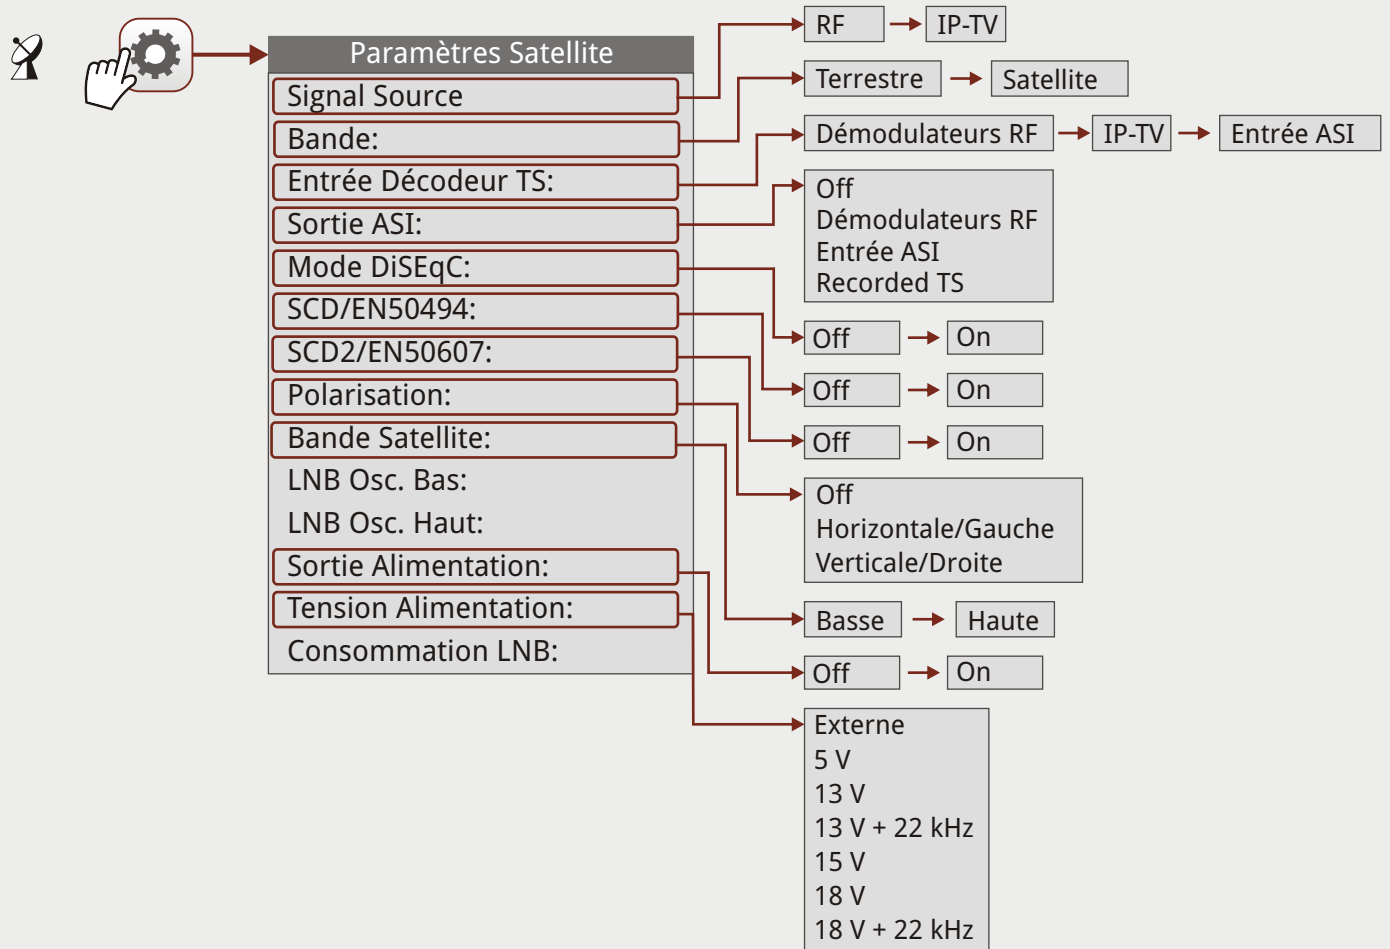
Paramètres Satellite
Signal Source
Bande:
Entrée Décodeur TS:
Sortie ASI:
Mode DiSEqC:
SCD/EN50494:
SCD2/EN50607:
Polarisation:
Bande Satellite:
LNB Osc. Bas:
LNB Osc. Haut:
Sortie Alimentation:
Tension Alimentation:
Consommation LNB:

RF → IP-TV

Terrestre → Satellite

Démodulateurs RF → IP-TV → Entrée ASI

Off
Démodulateurs RF
Entrée ASI
Recorded TS

Off → On

Off → On

Off → On

Off
Horizontale/Gauche
Verticale/Droite

Basse → Haute

Off → On

Externe
5 V
13 V
13 V + 22 kHz
15 V
18 V
18 V + 22 kHz